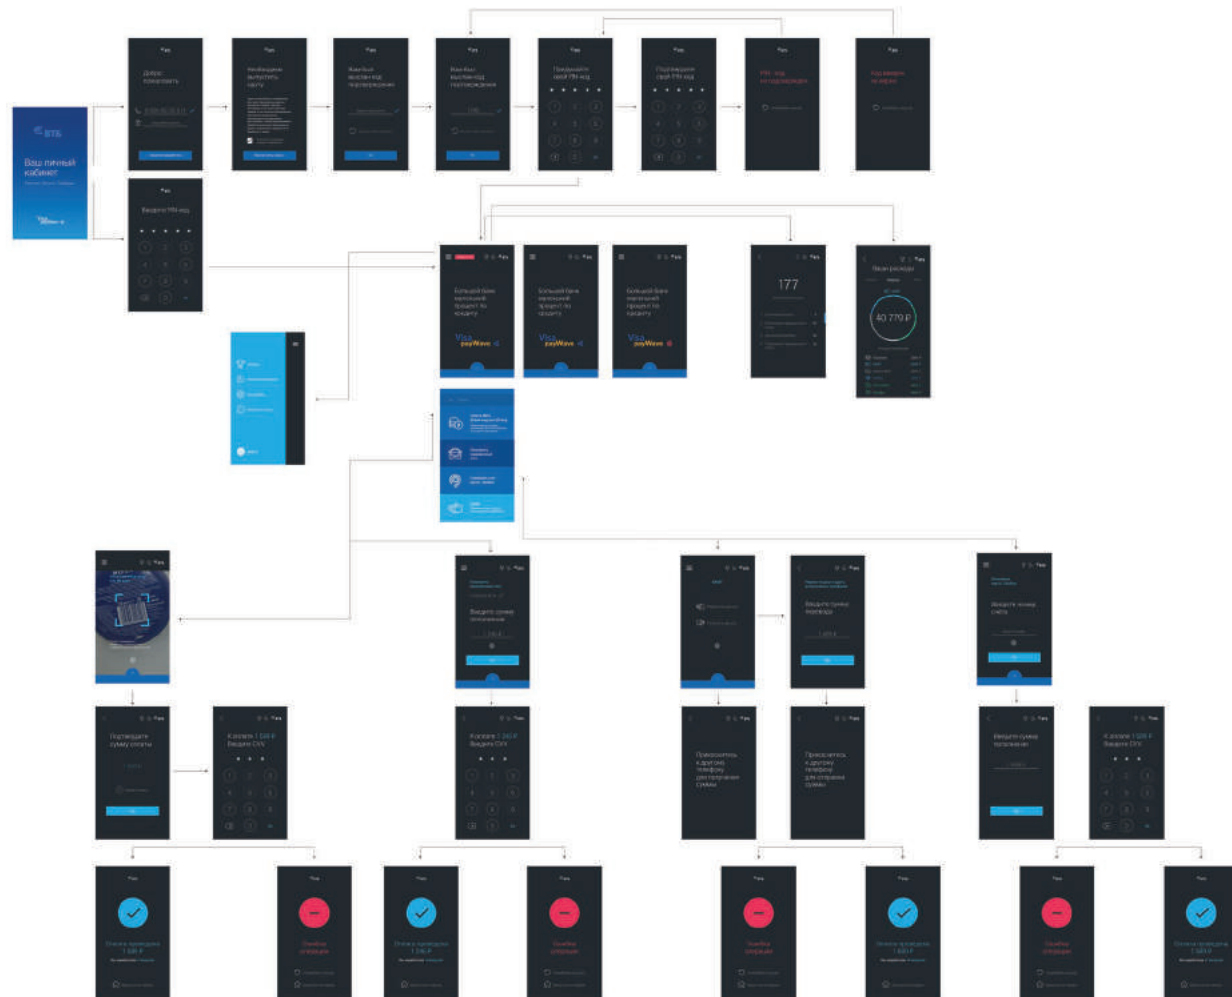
ВТБ
Ваш личный кабинет

Добро пожаловать

Необходимо выпустить карту

Вам был выслан код подтверждения

Вам был выслан код подтверждения

Придумайте свой PIN-код

Подтвердите свой PIN-код

PIN-код не подтвержден

Код введен не верно

Введите PIN-код

Большой банк маленький продукт по кредиту
Visa payWave

Большой банк маленький продукт по кредиту
Visa payWave

Большой банк маленький продукт по кредиту
Visa payWave

177

Ваши расходы
40 779 ₽

Введите сумму пополнения

Введите сумму перевода

Введите номер счета

Подтвердите сумму оплаты

К оплате 1 500 ₽
Введите CVV

К оплате 1 245 ₽
Введите CVV

Прикоснитесь к другому телефону для получения суммы

Прикоснитесь к другому телефону для отправки суммы

Введите сумму пополнения

К оплате 1 500 ₽
Введите CVV

Оплата проведена
1 500 ₽

Ошибка операции

Оплата проведена
1 245 ₽

Ошибка операции

Ошибка операции

Оплата проведена

Ошибка операции

Оплата проведена